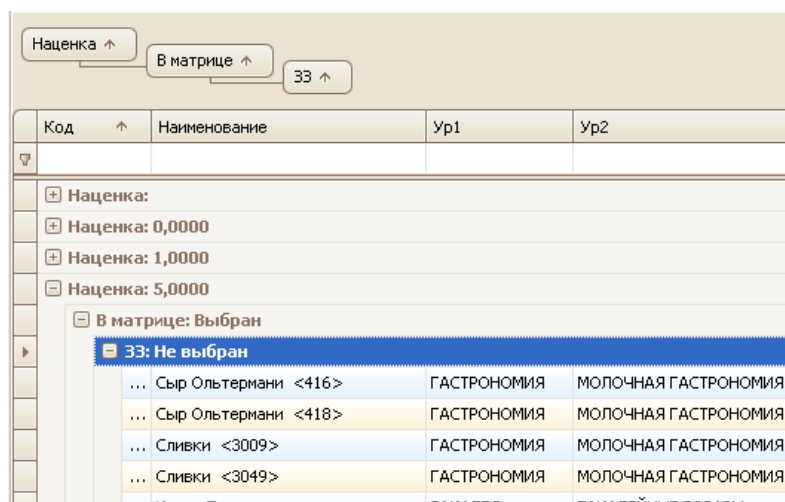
Наценка ↑
В матрице ↑
ЗЗ ↑

| Код ↑ | Наименование | Ур1 | Ур2 |
|---|---|---|---|
| | | | |
| Наценка: | | | |
| Наценка: 0,0000 | | | |
| Наценка: 1,0000 | | | |
| Наценка: 5,0000 | | | |
| В матрице: Выбран | | | |
| ЗЗ: Не выбран | | | |
| ... | Сыр Ольтермани <416> | ГАСТРОНОМИЯ | МОЛОЧНАЯ ГАСТРОНОМИЯ |
| ... | Сыр Ольтермани <418> | ГАСТРОНОМИЯ | МОЛОЧНАЯ ГАСТРОНОМИЯ |
| ... | Сливки <3009> | ГАСТРОНОМИЯ | МОЛОЧНАЯ ГАСТРОНОМИЯ |
| ... | Сливки <3049> | ГАСТРОНОМИЯ | МОЛОЧНАЯ ГАСТРОНОМИЯ |
| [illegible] | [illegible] | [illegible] | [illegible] |